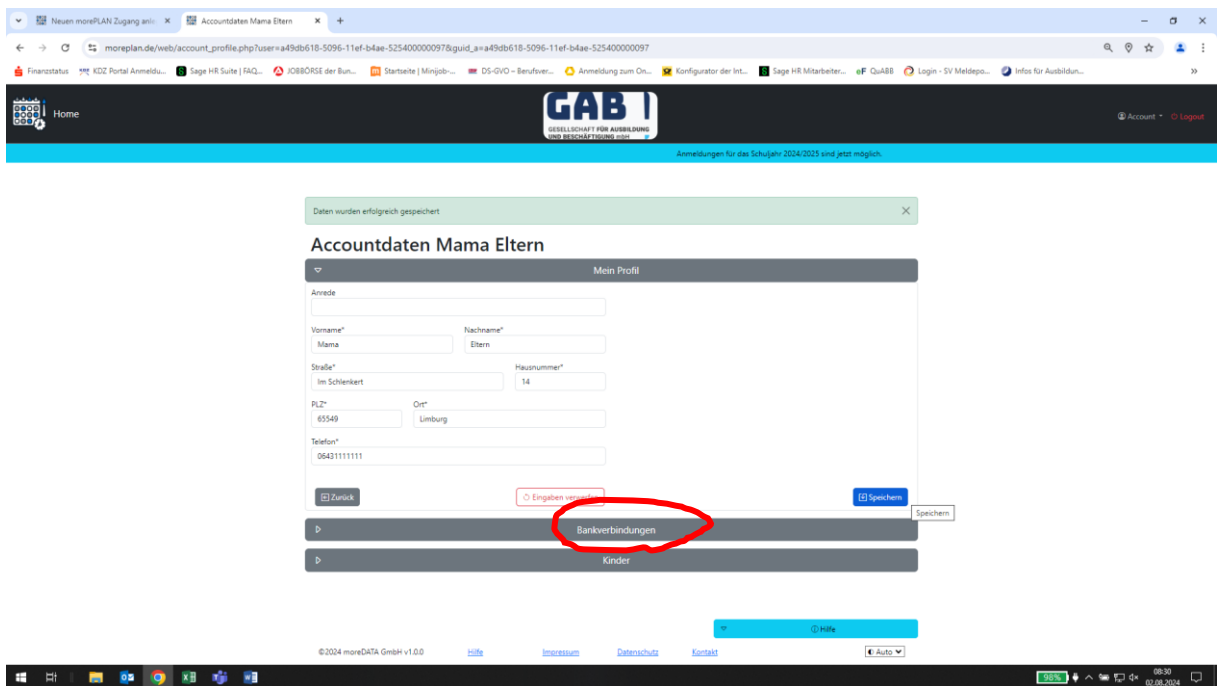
Neuen morePLAN Zugang anle × Accountdaten Mama Eltern × +

moreplan.de/web/account_profile.php?user=a49db618-5096-11ef-b4ae-525400000097&guid_a=a49db618-5096-11ef-b4ae-525400000097

Finanzstatus KDZ Portal Anmeldu... Sage HR Suite | FAQ... JOBBÖRSE der Bun... Startseite | Minijob-... DS-GVO – Berufsver... Anmeldung zum On... Konfigurator der Int... Sage HR Mitarbeiter... QuABB Login - SV Meldepo... Infos für Ausbildun...

Home

GAB
GESELLSCHAFT FÜR AUSBILDUNG UND BESCHÄFTIGUNG mbH

Account Logout

Anmeldungen für das Schuljahr 2024/2025 sind jetzt möglich.

Daten wurden erfolgreich gespeichert

Accountdaten Mama Eltern

Mein Profil

Anrede

Vorname*
Mama

Nachname*
Eltern

Straße*
Im Schlenkert

Hausnummer*
14

PLZ*
65549

Ort*
Limburg

Telefon*
06431111111

Zurück

Eingaben verwerfen

Speichern

Speichern

Bankverbindungen

Kinder

Hilfe

©2024 moreDATA GmbH v1.0.0

Hilfe

Impressum

Datenschutz

Kontakt

Auto

98%

08:30
02.08.2024